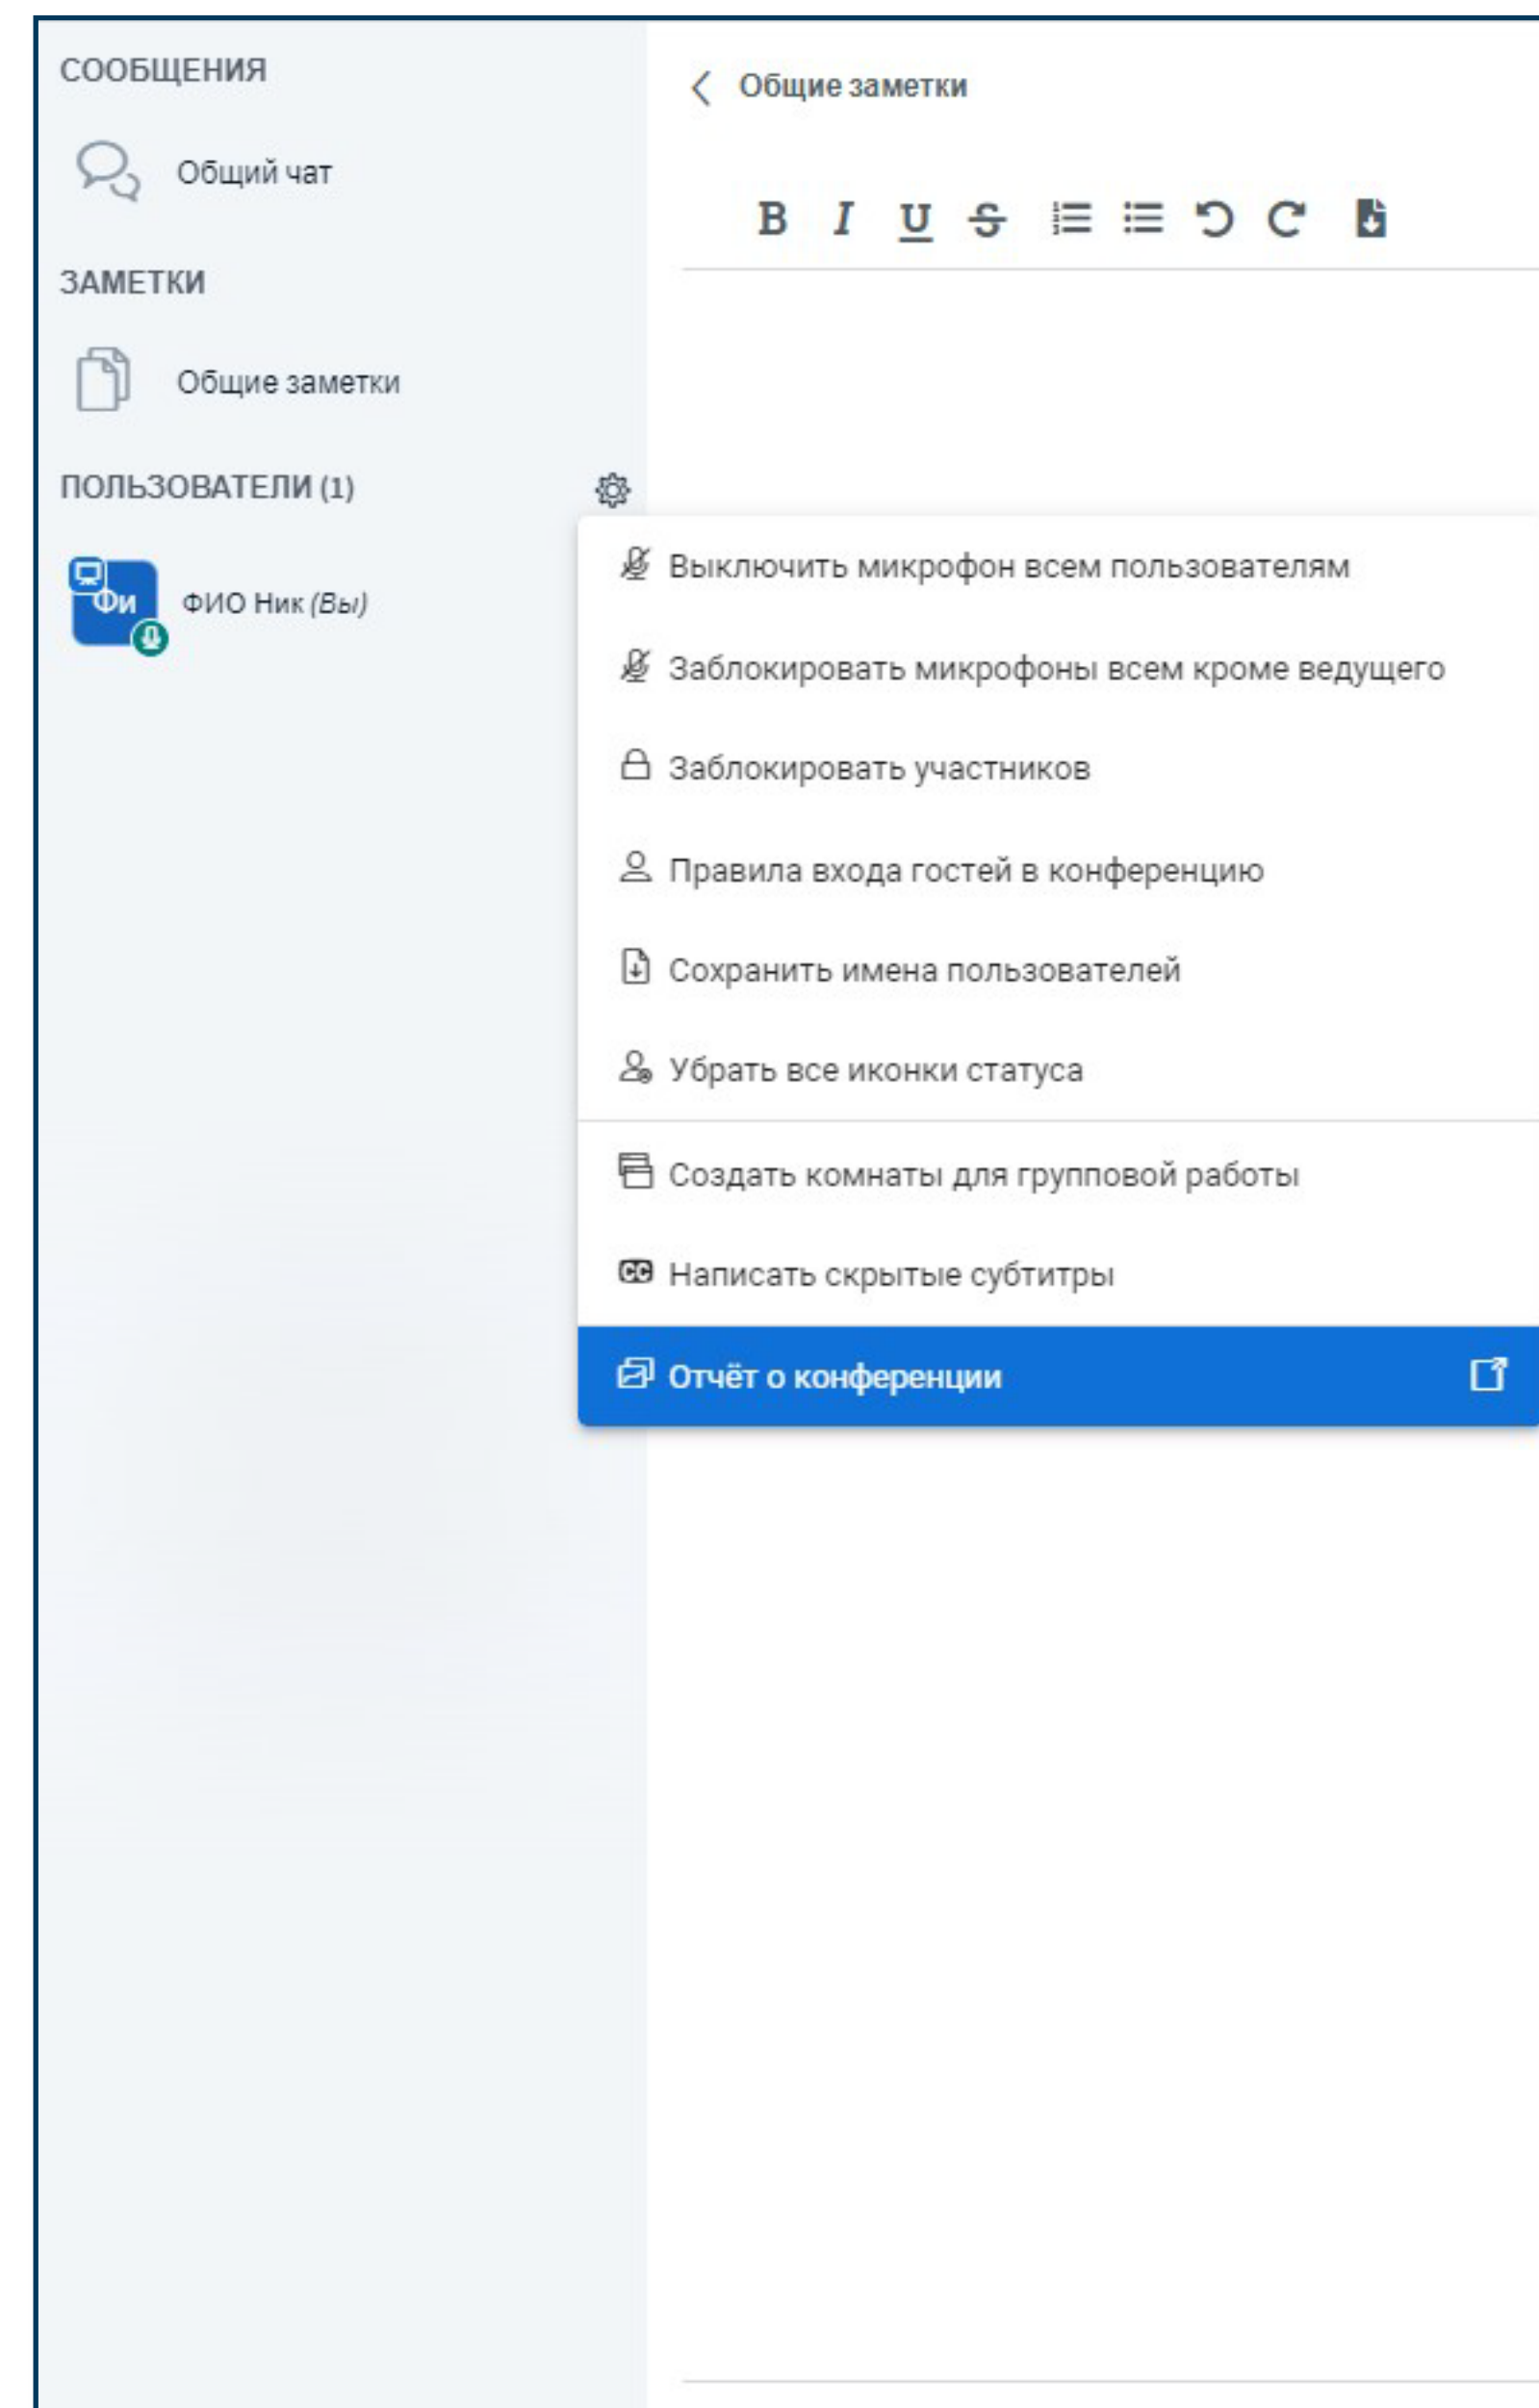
СООБЩЕНИЯ

Общий чат

ЗАМЕТКИ

Общие заметки

ПОЛЬЗОВАТЕЛИ (1)

Фи

ФИО Ник *(Вы)*

Общие заметки

B I U S

Выключить микрофон всем пользователям

Заблокировать микрофоны всем кроме ведущего

Заблокировать участников

Правила входа гостей в конференцию

Сохранить имена пользователей

Убрать все иконки статуса

Создать комнаты для групповой работы

Написать скрытые субтитры

Отчёт о конференции